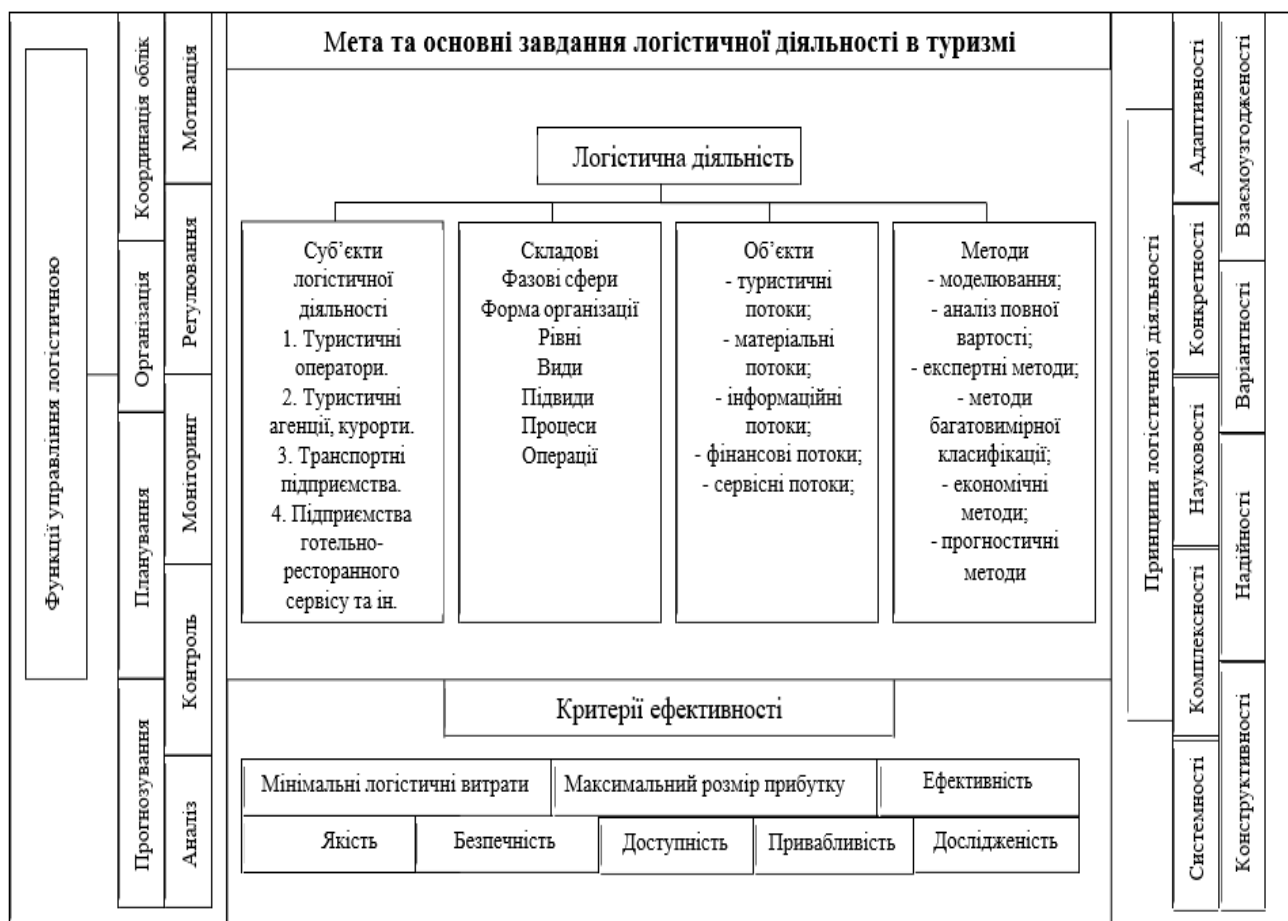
Функції управління логістичною

Координація облік

Організація

Планування

Прогнозування

Мотивація

Регулювання

Моніторинг

Контроль

Аналіз

Мета та основні завдання логістичної діяльності в туризмі

Логістична діяльність

Суб'єкти логістичної діяльності
1. Туристичні оператори.
2. Туристичні агенції, курорти.
3. Транспортні підприємства.
4. Підприємства готельно-ресторанного сервісу та ін.

Складові
Фазові сфери
Форма організації
Рівні
Види
Підвиди
Процеси
Операції

Об'єкти
- туристичні потоки;
- матеріальні потоки;
- інформаційні потоки;
- фінансові потоки;
- сервісні потоки;

Методи
- моделювання;
- аналіз повної вартості;
- експертні методи;
- методи багатовимірної класифікації;
- економічні методи;
- прогностичні методи

Критерії ефективності

| Мінімальні логістичні витрати | Максимальний розмір прибутку | Ефективність |
|---|---|---|

| Якість | Безпечність | Доступність | Привабливість | Дослідженість |
|---|---|---|---|---|

Принципи логістичної діяльності

Адаптивності

Конкретності

Науковості

Комплексності

Системності

Взаємоузгодженості

Варіантності

Надійності

Конструктивності